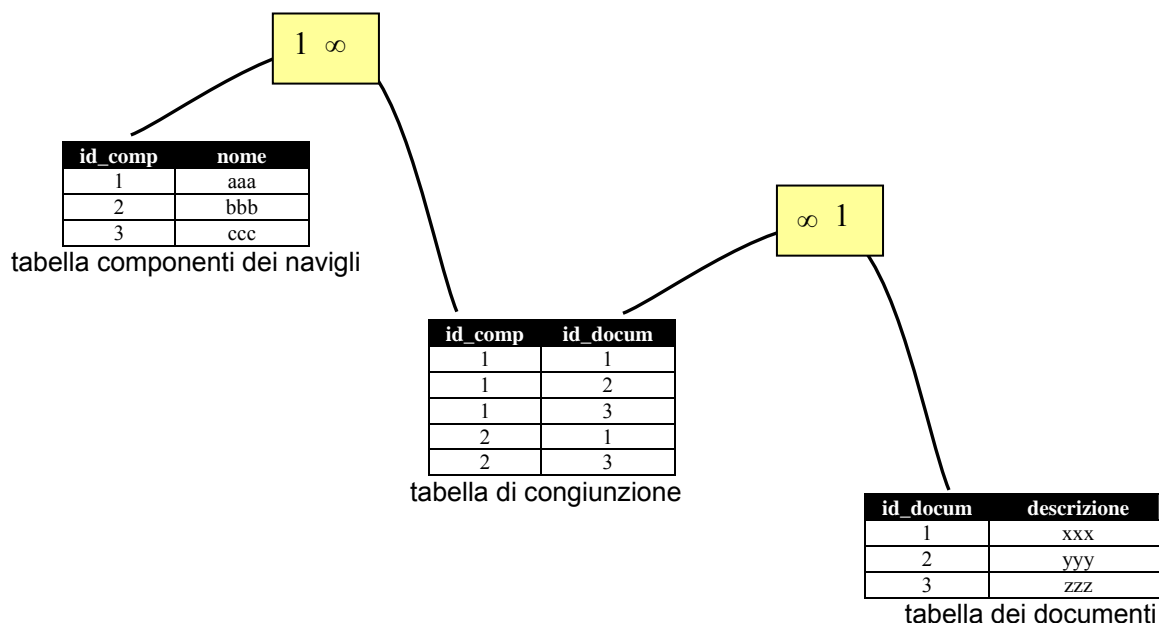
$1 \ \infty$

| id_comp | nome |
|---|---|
| 1 | aaa |
| 2 | bbb |
| 3 | ccc |

tabella componenti dei navigli

$\infty \ 1$

| id_comp | id_docum |
|---|---|
| 1 | 1 |
| 1 | 2 |
| 1 | 3 |
| 2 | 1 |
| 2 | 3 |

tabella di congiunzione

| id_docum | descrizione |
|---|---|
| 1 | xxx |
| 2 | yyy |
| 3 | zzz |

tabella dei documenti